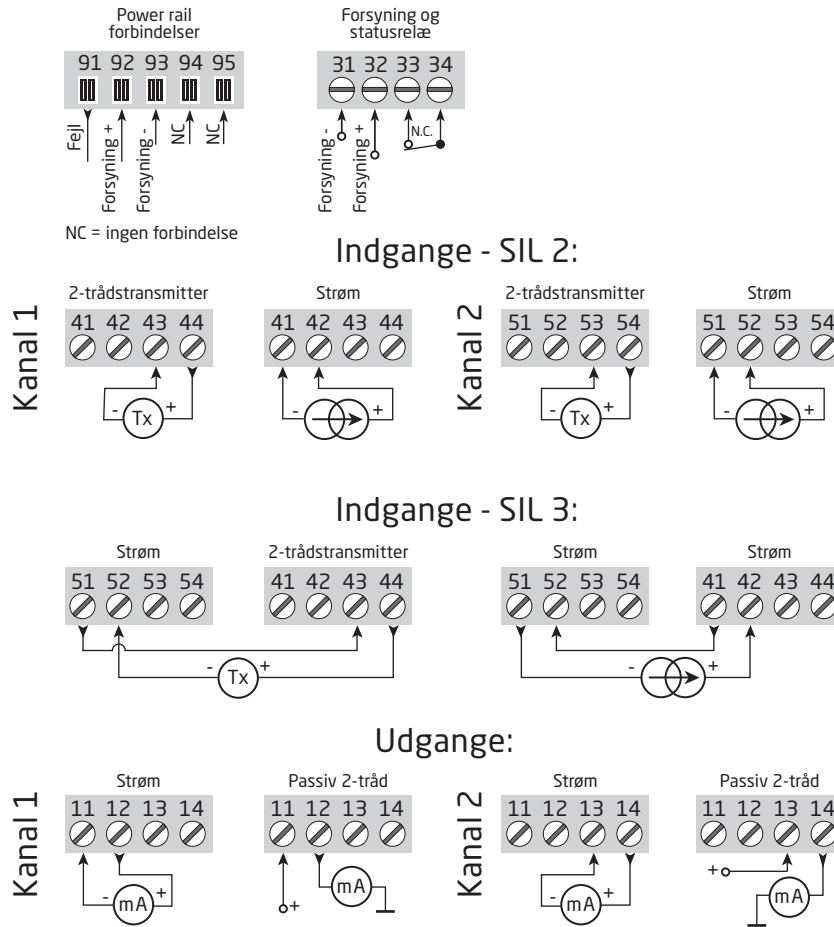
Power rail forbindelser

91 92 93 94 95

Fejl
Forsyning +
Forsyning -
NC
NC

NC = ingen forbindelse

Forsyning og statusrelæ

31 32 33 34

Forsyning -
Forsyning +
N.C.

Indgange - SIL 2:

Kanal 1

2-trådstransmitter
41 42 43 44
- Tx +

Strøm
41 42 43 44
- +

Kanal 2

2-trådstransmitter
51 52 53 54
- Tx +

Strøm
51 52 53 54
- +

Indgange - SIL 3:

Strøm
51 52 53 54

2-trådstransmitter
41 42 43 44
- Tx +

Strøm
51 52 53 54

Strøm
41 42 43 44
- +

Udgange:

Kanal 1

Strøm
11 12 13 14
- mA +

Passiv 2-tråd
11 12 13 14
+
mA

Kanal 2

Strøm
11 12 13 14
- mA +

Passiv 2-tråd
11 12 13 14
+
mA